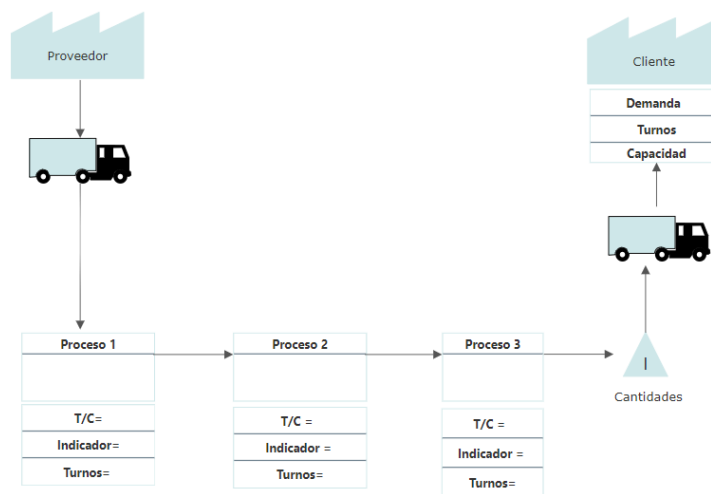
Proveedor

Cliente

| Demanda |
|---|
| Turnos |
| Capacidad |

Proceso 1

| T/C= |
|---|
| Indicador= |
| Turnos= |

Proceso 2

| T/C = |
|---|
| Indicador = |
| Turnos= |

Proceso 3

| T/C = |
|---|
| Indicador = |
| Turnos= |

I

Cantidades